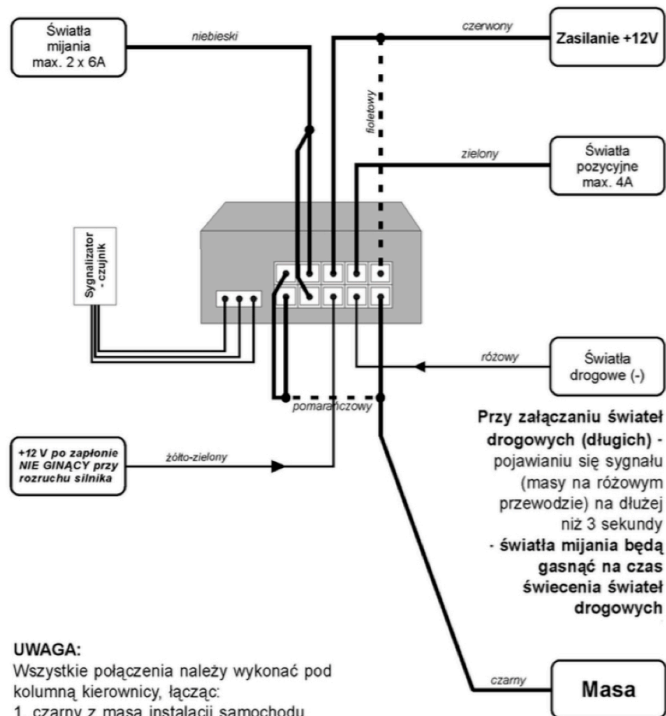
Światła mijania max. 2 x 6A

niebieski

czerwony

Zasilanie +12V

fioletowy

zielony

Światła pozycyjne max. 4A

Sygnalizator - czujnik

różowy

Światła drogowe (-)

pomarańczowy

+12 V po zapłonie NIE GINĄCY przy rozruchu silnika

żółto-zielony

Przy załączaniu świateł drogowych (długich) - pojawianiu się sygnału (masy na różowym przewodzie) na dłużej niż 3 sekundy - światła mijania będą gasnąć na czas świecenia świateł drogowych

UWAGA:
Wszystkie połączenia należy wykonać pod kolumną kierownicy, łącząc:
1. czarny z masą instalacji samochodu

czarny

Masa